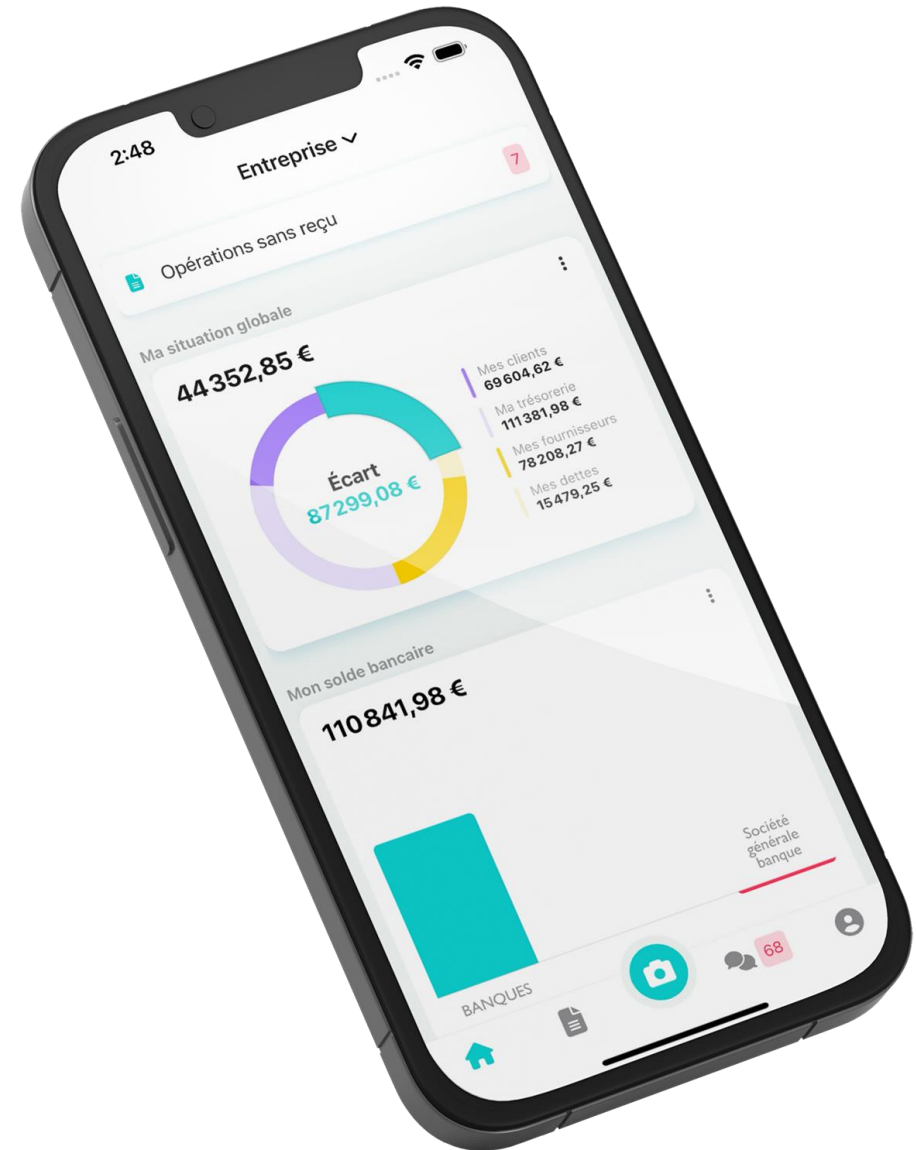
2:48

Entreprise

7

Opérations sans reçu

Ma situation globale

44 352,85 €

Écart
87 299,08 €

Mes clients
69 604,62 €

Ma trésorerie
111 381,98 €

Mes fournisseurs
78 208,27 €

Mes dettes
15 479,25 €

Mon solde bancaire

110 841,98 €

Société générale banque

BANQUES

68